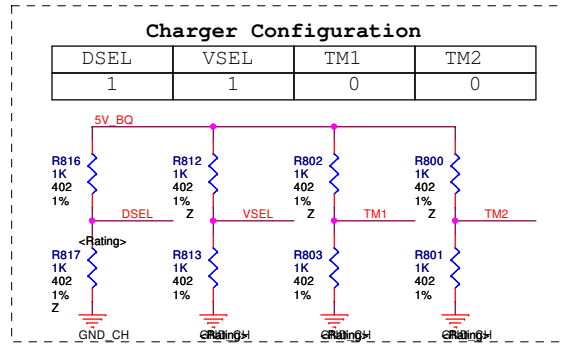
Charger Configuration

| DSEL | VSEL | TM1 | TM2 |
|---|---|---|---|
| 1 | 1 | 0 | 0 |

5V_BQ

R816
1K
402
1%

DSEL

<Rating>

R817
1K
402
1%
Z

GND_CH

R812
1K
402
1%
Z

VSEL

R813
1K
402
1%

<Rating>

R802
1K
402
1%
Z

TM1

R803
1K
402
1%

<Rating>

R800
1K
402
1%
Z

TM2

R801
1K
402
1%

<Rating>